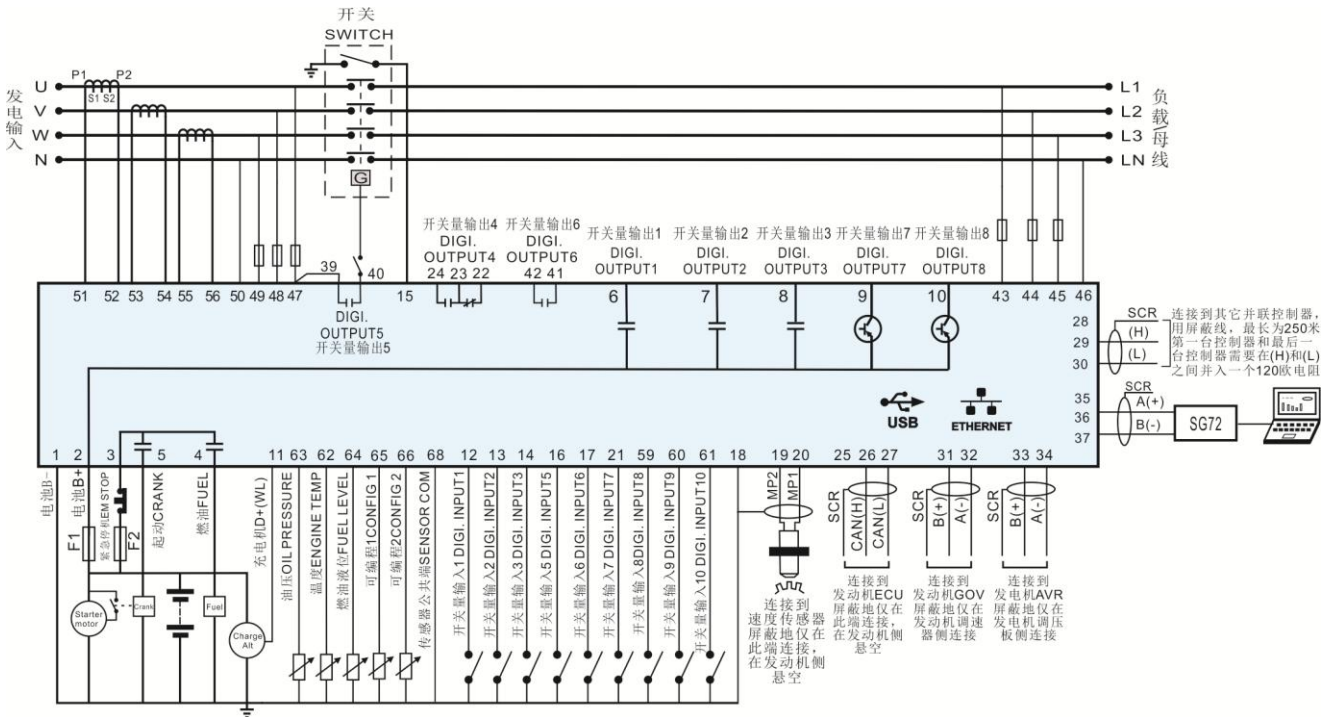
开关
SWITCH

U
V
W
N
P1 P2
S1 S2
发电输入
G
L1
L2
L3
LN
负载母线

开关量输出4 DIGI. OUTPUT4
开关量输出6 DIGI. OUTPUT6
开关量输出1 DIGI. OUTPUT1
开关量输出2 DIGI. OUTPUT2
开关量输出3 DIGI. OUTPUT3
开关量输出7 DIGI. OUTPUT7
开关量输出8 DIGI. OUTPUT8

39 40
24 23 22 42 41
51 52 53 54 55 56 50 49 48 47 15 6 7 8 9 10 43 44 45 46
DIGI. OUTPUT5
开关量输出5

SCR
(H)
(L)
28
29
30
连接到其它并联控制器，用屏蔽线，最长为250米第一台控制器和最后一台控制器需要在(H)和(L)之间并入一个120欧电阻

USB
ETHERNET
35
36
37
SCR
A(+)
B(-)
SG72

1 2 3 5 4 11 63 62 64 65 66 68 12 13 14 16 17 21 59 60 61 18 19 20 25 26 27 31 32 33 34

电池B-
电池B+
紧急停机EM STOP
起动CRANK
燃油FUEL
充电机D+(WL)
油压OIL PRESSURE
温度ENGINE TEMP
燃油液位FUEL LEVEL
可编程1CONFIG 1
可编程2CONFIG 2
传感器公共端SENSOR COM
开关量输入1 DIGI. INPUT1
开关量输入2 DIGI. INPUT2
开关量输入3 DIGI. INPUT3
开关量输入5 DIGI. INPUT5
开关量输入6 DIGI. INPUT6
开关量输入7 DIGI. INPUT7
开关量输入8 DIGI. INPUT8
开关量输入9 DIGI. INPUT9
开关量输入10 DIGI. INPUT10
F1
F2
Starter motor
Crank
Fuel
Charge Alt

MP2
MP1
连接到速度传感器屏蔽地仅在此端连接，在发动机侧悬空

SCR
CAN(H)
CAN(L)
连接到发动机ECU屏蔽地仅在此端连接，在发动机侧悬空

SCR
B(+)
A(-)
连接到发动机GOV屏蔽地仅在发动机调速器侧连接

SCR
B(+)
A(-)
连接到发电机AVR屏蔽地仅在发电机调压板侧连接